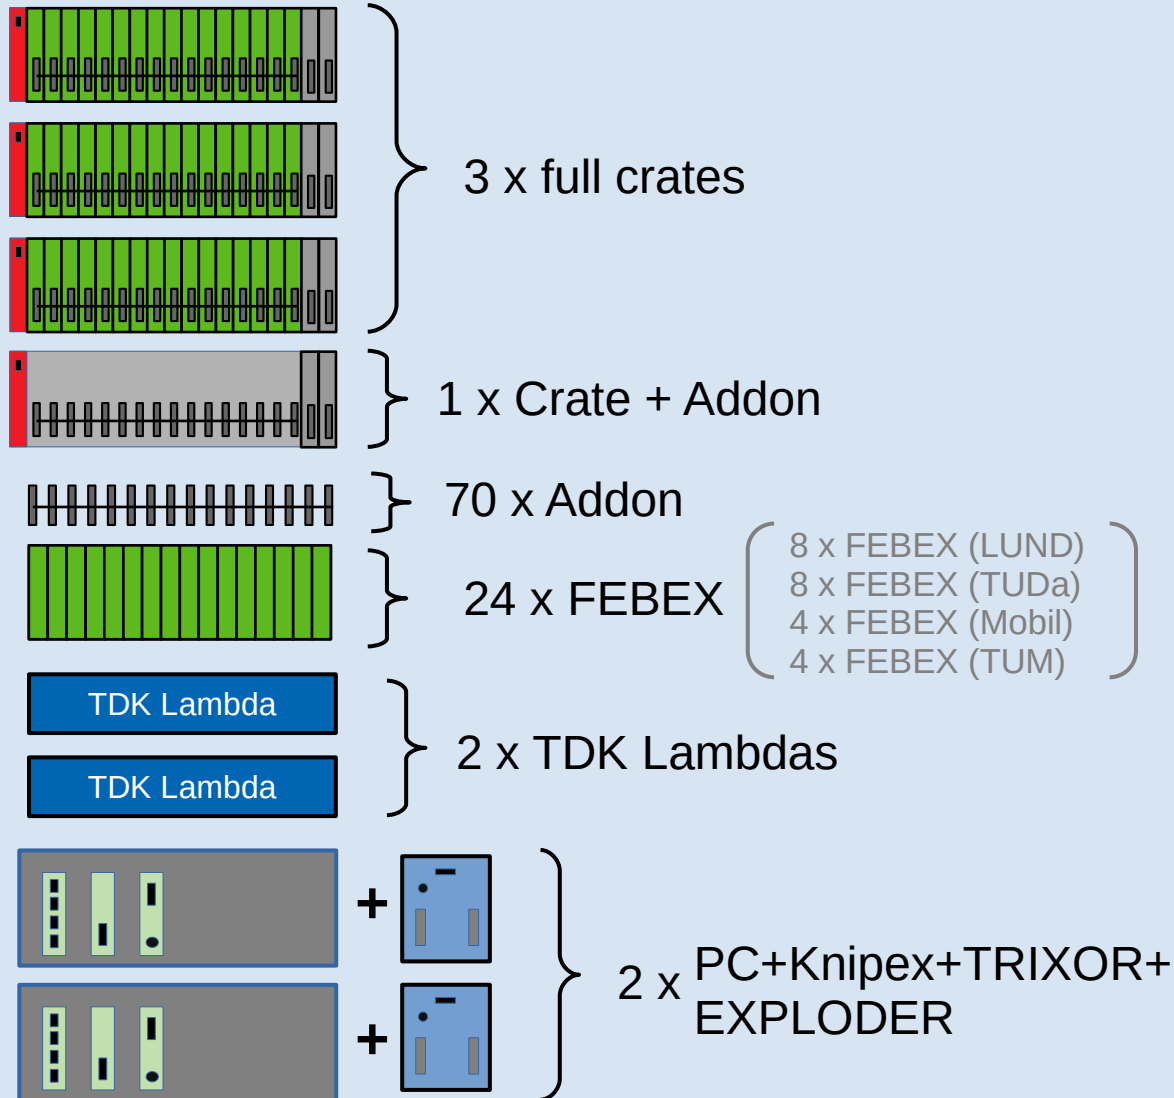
3 x full crates

1 x Crate + Addon

70 x Addon

24 x FEBEX

8 x FEBEX (LUND)
8 x FEBEX (TUDa)
4 x FEBEX (Mobil)
4 x FEBEX (TUM)

TDK Lambda

TDK Lambda

2 x TDK Lambdas

+

+

2 x PC+Knipex+TRIXOR+ EXPLODER